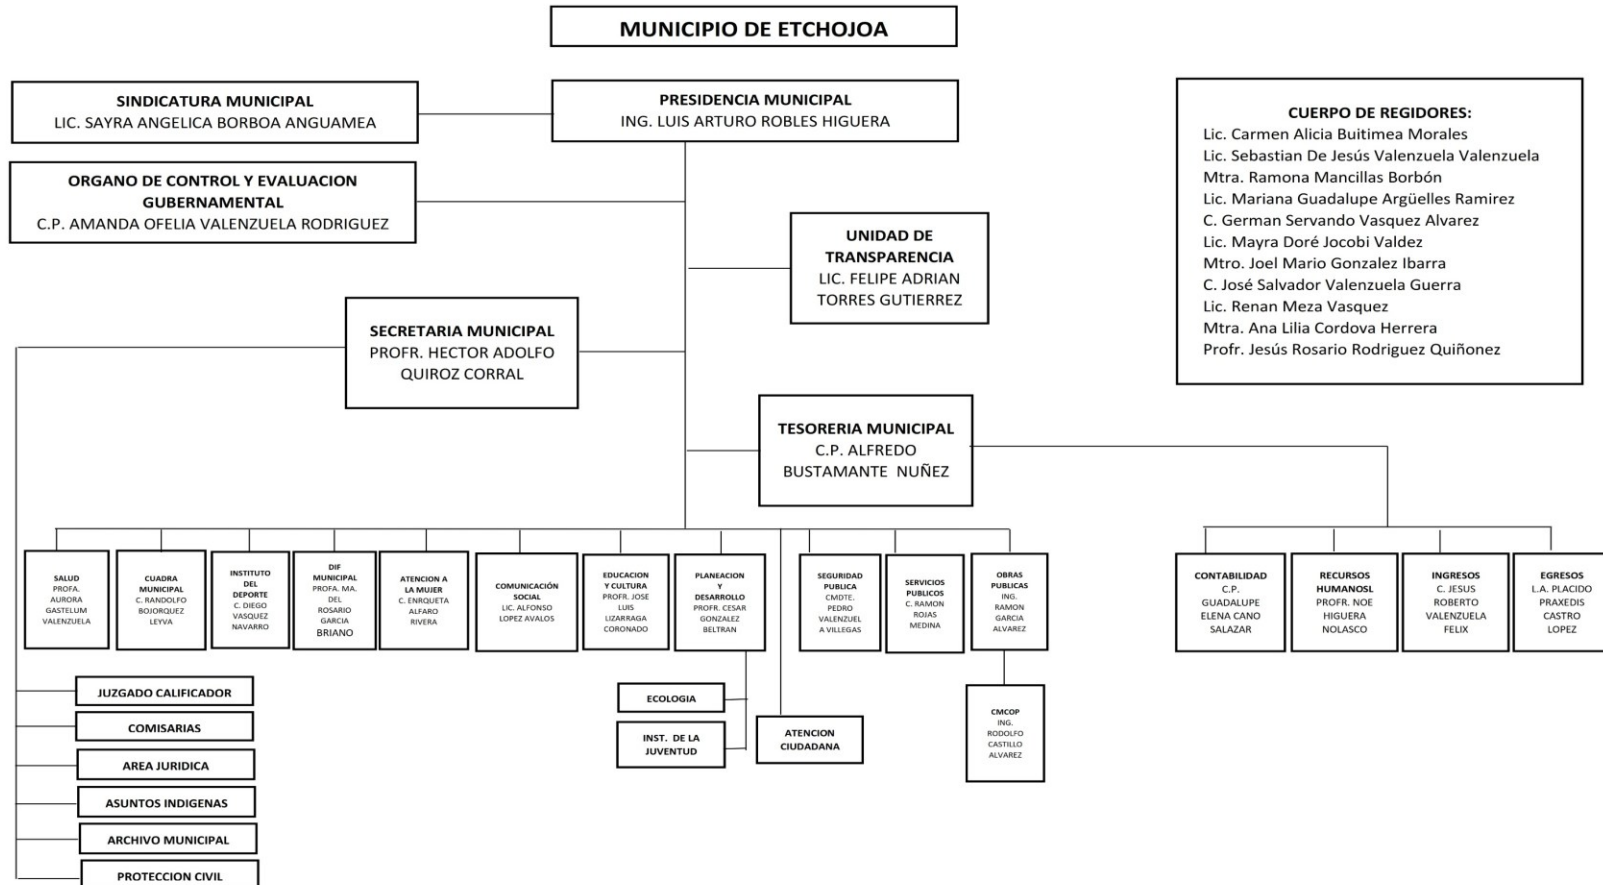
MUNICIPIO DE ETCHOJOA

SINDICATURA MUNICIPAL
LIC. SAYRA ANGELICA BORBOA ANGUAMEA

PRESIDENCIA MUNICIPAL
ING. LUIS ARTURO ROBLES HIGUERA

CUERPO DE REGIDORES:
Lic. Carmen Alicia Buitimea Morales
Lic. Sebastian De Jesús Valenzuela Valenzuela
Mtra. Ramona Mancillas Borbón
Lic. Mariana Guadalupe Argüelles Ramirez
C. German Servando Vasquez Alvarez
Lic. Mayra Doré Jocobi Valdez
Mtro. Joel Mario Gonzalez Ibarra
C. José Salvador Valenzuela Guerra
Lic. Renan Meza Vasquez
Mtra. Ana Lilia Cordova Herrera
Profr. Jesús Rosario Rodriguez Quiñonez

ORGANO DE CONTROL Y EVALUACION GUBERNAMENTAL
C.P. AMANDA OFELIA VALENZUELA RODRIGUEZ

UNIDAD DE TRANSPARENCIA
LIC. FELIPE ADRIAN TORRES GUTIERREZ

SECRETARIA MUNICIPAL
PROFR. HECTOR ADOLFO QUIROZ CORRAL

TESORERIA MUNICIPAL
C.P. ALFREDO BUSTAMANTE NUÑEZ

SALUD
PROFA. AURORA GASTELUM VALENZUELA

CUADRA MUNICIPAL
C. RANDOLFO BOJORQUEZ LEYVA

INSTITUTO DEL DEPORTE
C. DIEGO VASQUEZ NAVARRO

DIF MUNICIPAL
PROFA. MA. DEL ROSARIO GARCIA BRIANO

ATENCION A LA MUJER
C. ENRIQUETA ALFARO RIVERA

COMUNICACIÓN SOCIAL
LIC. ALFONSO LOPEZ AVALOS

EDUCACION Y CULTURA
PROFR. JOSE LUIS LIZARRAGA CORONADO

PLANEACION Y DESARROLLO
PROFR. CESAR GONZALEZ BELTRAN

SEGURIDAD PUBLICA
CMDTE. PEDRO VALENZUELA VILLEGAS

SERVICIOS PUBLICOS
C. RAMON ROJAS MEDINA

OBRAS PUBLICAS
ING. RAMON GARCIA ALVAREZ

CONTABILIDAD
C.P. GUADALUPE ELENA CANO SALAZAR

RECURSOS HUMANOSL
PROFR. NOE HIGUERA NOLASCO

INGRESOS
C. JESUS ROBERTO VALENZUELA FELIX

EGRESOS
L.A. PLACIDO PRAXEDIS CASTRO LOPEZ

JUZGADO CALIFICADOR

COMISARIAS

AREA JURIDICA

ASUNTOS INDIGENAS

ARCHIVO MUNICIPAL

PROTECCION CIVIL

ECOLOGIA

INST. DE LA JUVENTUD

ATENCION CIUDADANA

CMCOP
ING. RODOLFO CASTILLO ALVAREZ